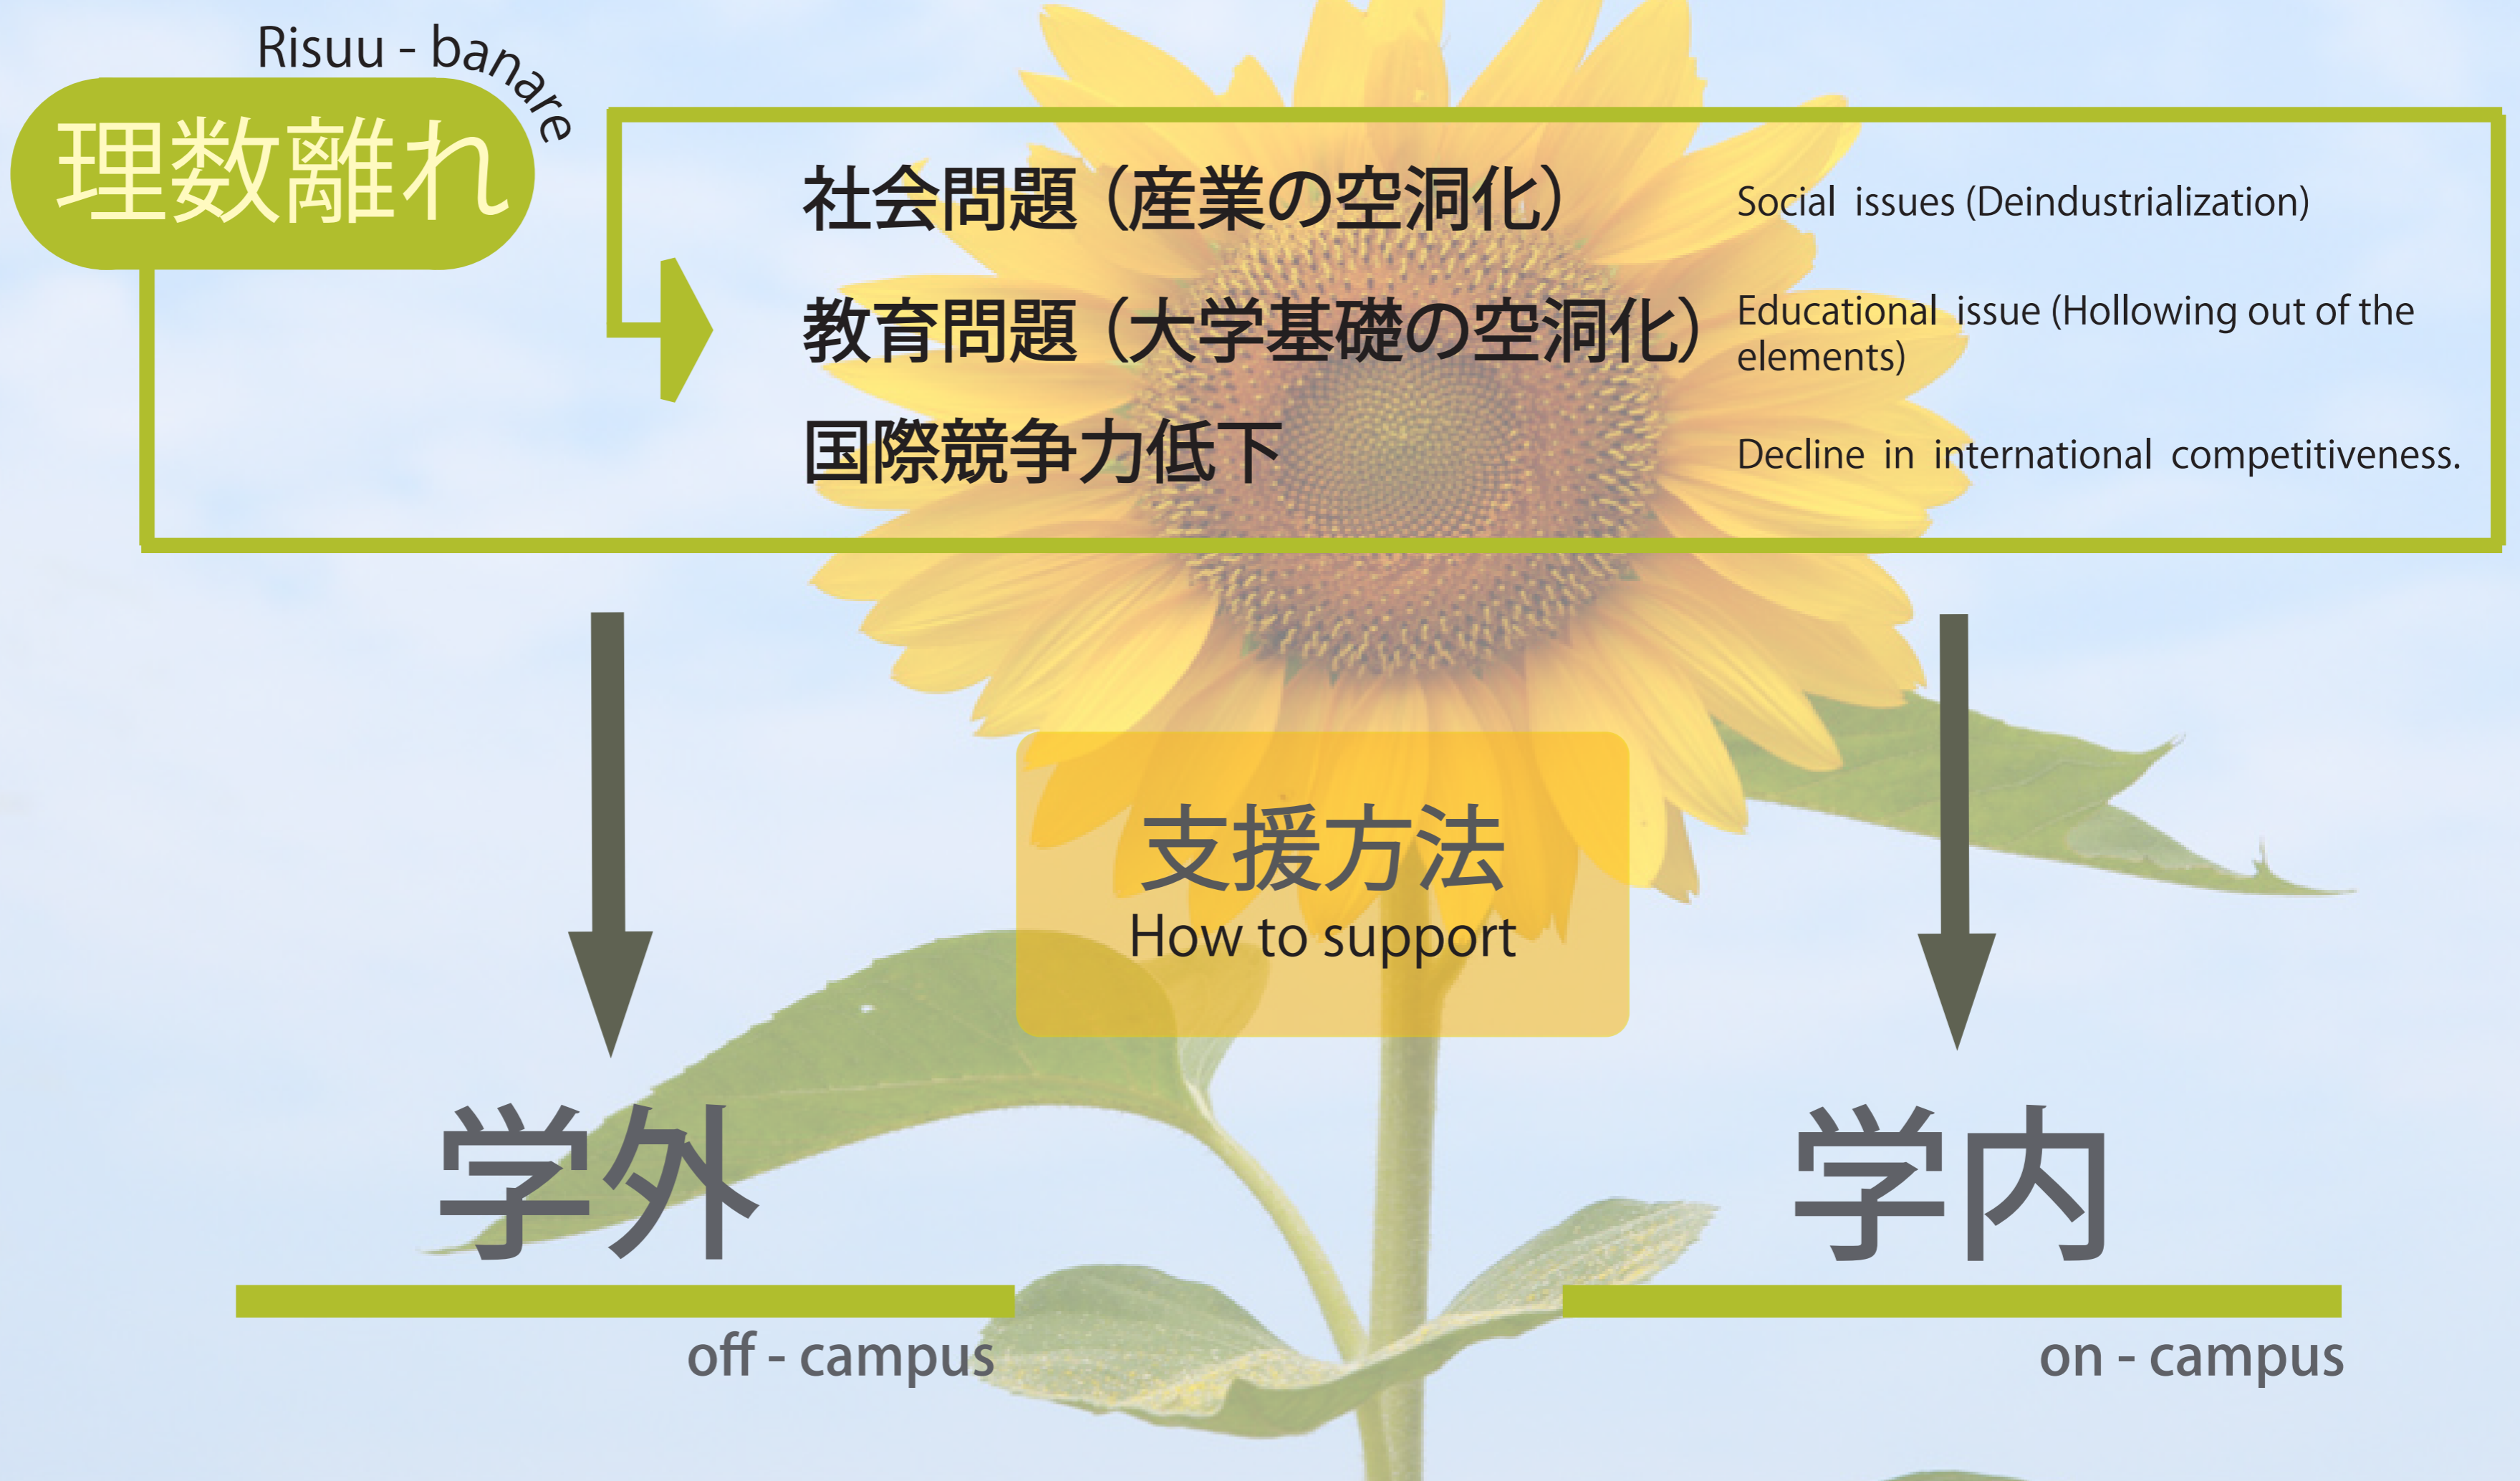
Risuu - banare

理数離れ

社会問題（産業の空洞化） Social issues (Deindustrialization)

教育問題（大学基礎の空洞化） Educational issue (Hollowing out of the elements)

国際競争力低下 Decline in international competitiveness.

支援方法
How to support

学外
off - campus

学内
on - campus